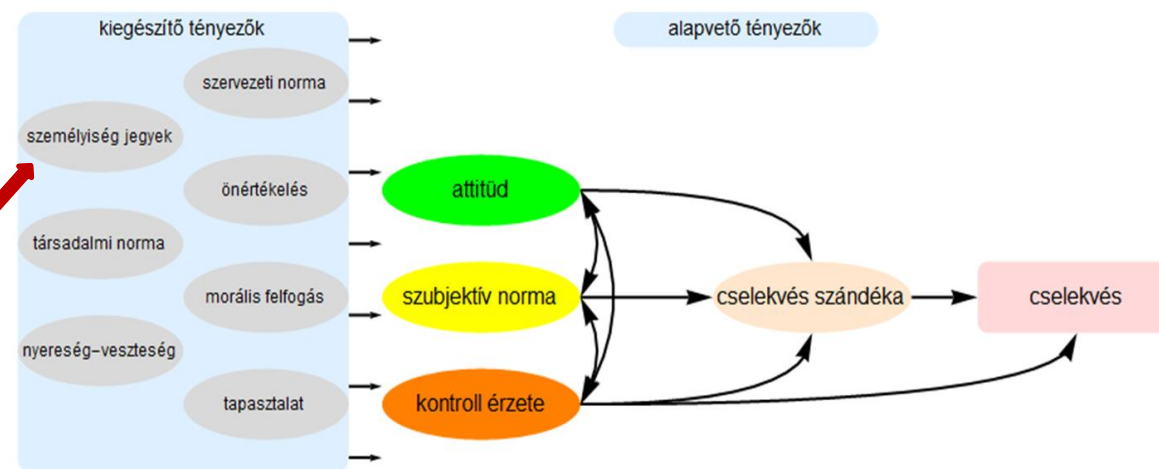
kiegészítő tényezők

szervezeti norma

személyiség jegyek

önértékelés

társadalmi norma

morális felfogás

nyereség–veszteség

tapasztalat

alapvető tényezők

attitüd

szubjektív norma

kontroll érzete

cselekvés szándéka

cselekvés